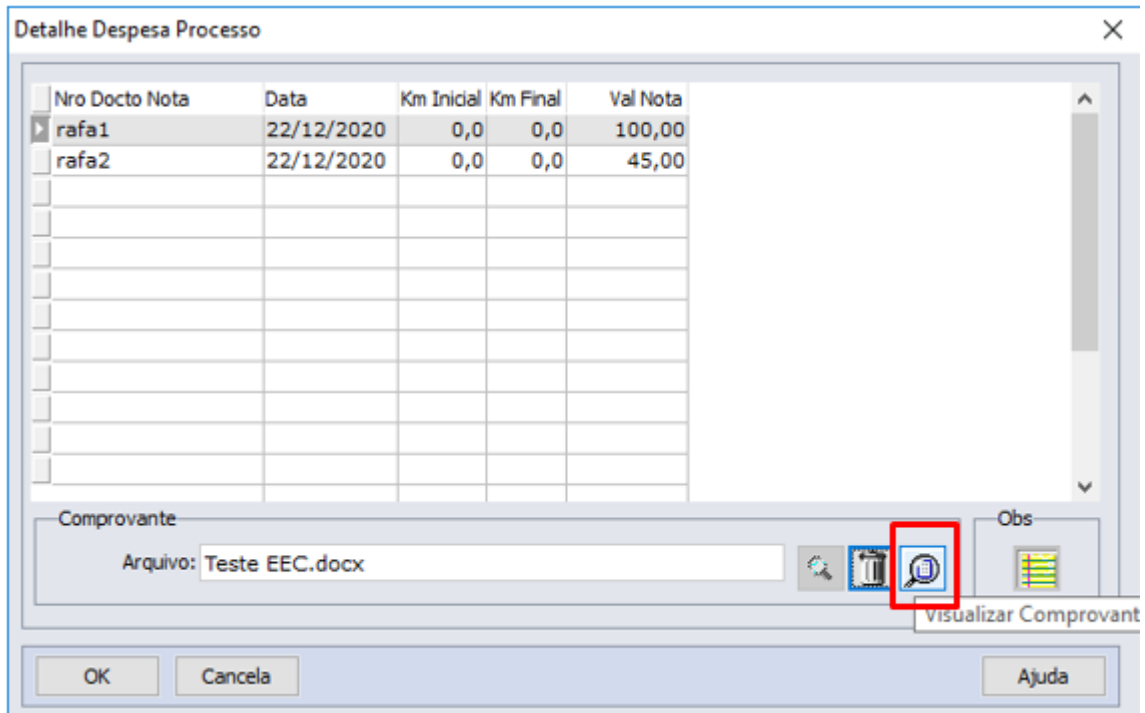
Detalhe Despesa Processo

| Nro Docto Nota | Data | Km Inicial | Km Final | Val Nota |
|---|---|---|---|---|
| rafa1 | 22/12/2020 | 0,0 | 0,0 | 100,00 |
| rafa2 | 22/12/2020 | 0,0 | 0,0 | 45,00 |

Comprovante

Arquivo: Teste EEC.docx

Obs

Visualizar Comprovant

OK

Cancela

Ajuda